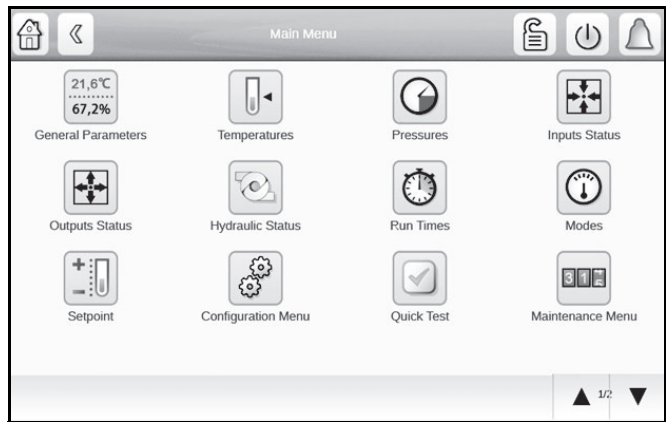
Main Menu

21,6°C
67,2%
General Parameters

Temperatures

Pressures

Inputs Status

Outputs Status

Hydraulic Status

Run Times

Modes

Setpoint

Configuration Menu

Quick Test

3 1
Maintenance Menu

1/2